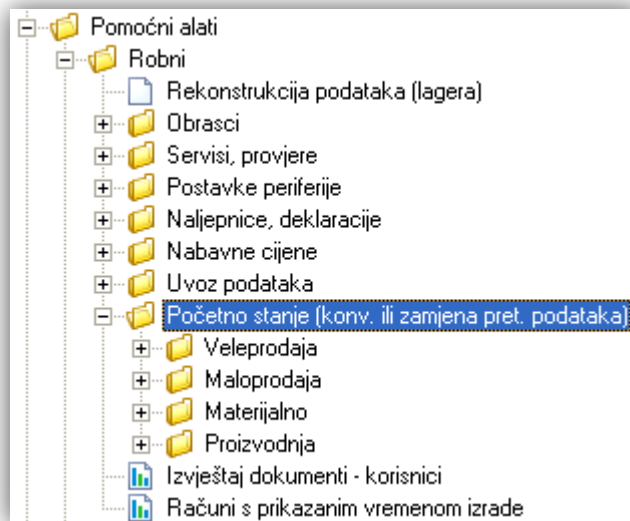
Pomoćni alati
Robni
Rekonstrukcija podataka (lagera)
Obrasci
Servisi, provjere
Postavke periferije
Naljepnice, deklaracije
Nabavne cijene
Uvoz podataka
Početno stanje (konv. ili zamjena pret. podataka)
Veleprodaja
Maloprodaja
Materijalno
Proizvodnja
Izvještaj dokumenti - korisnici
Računi s prikazanim vremenom izrade